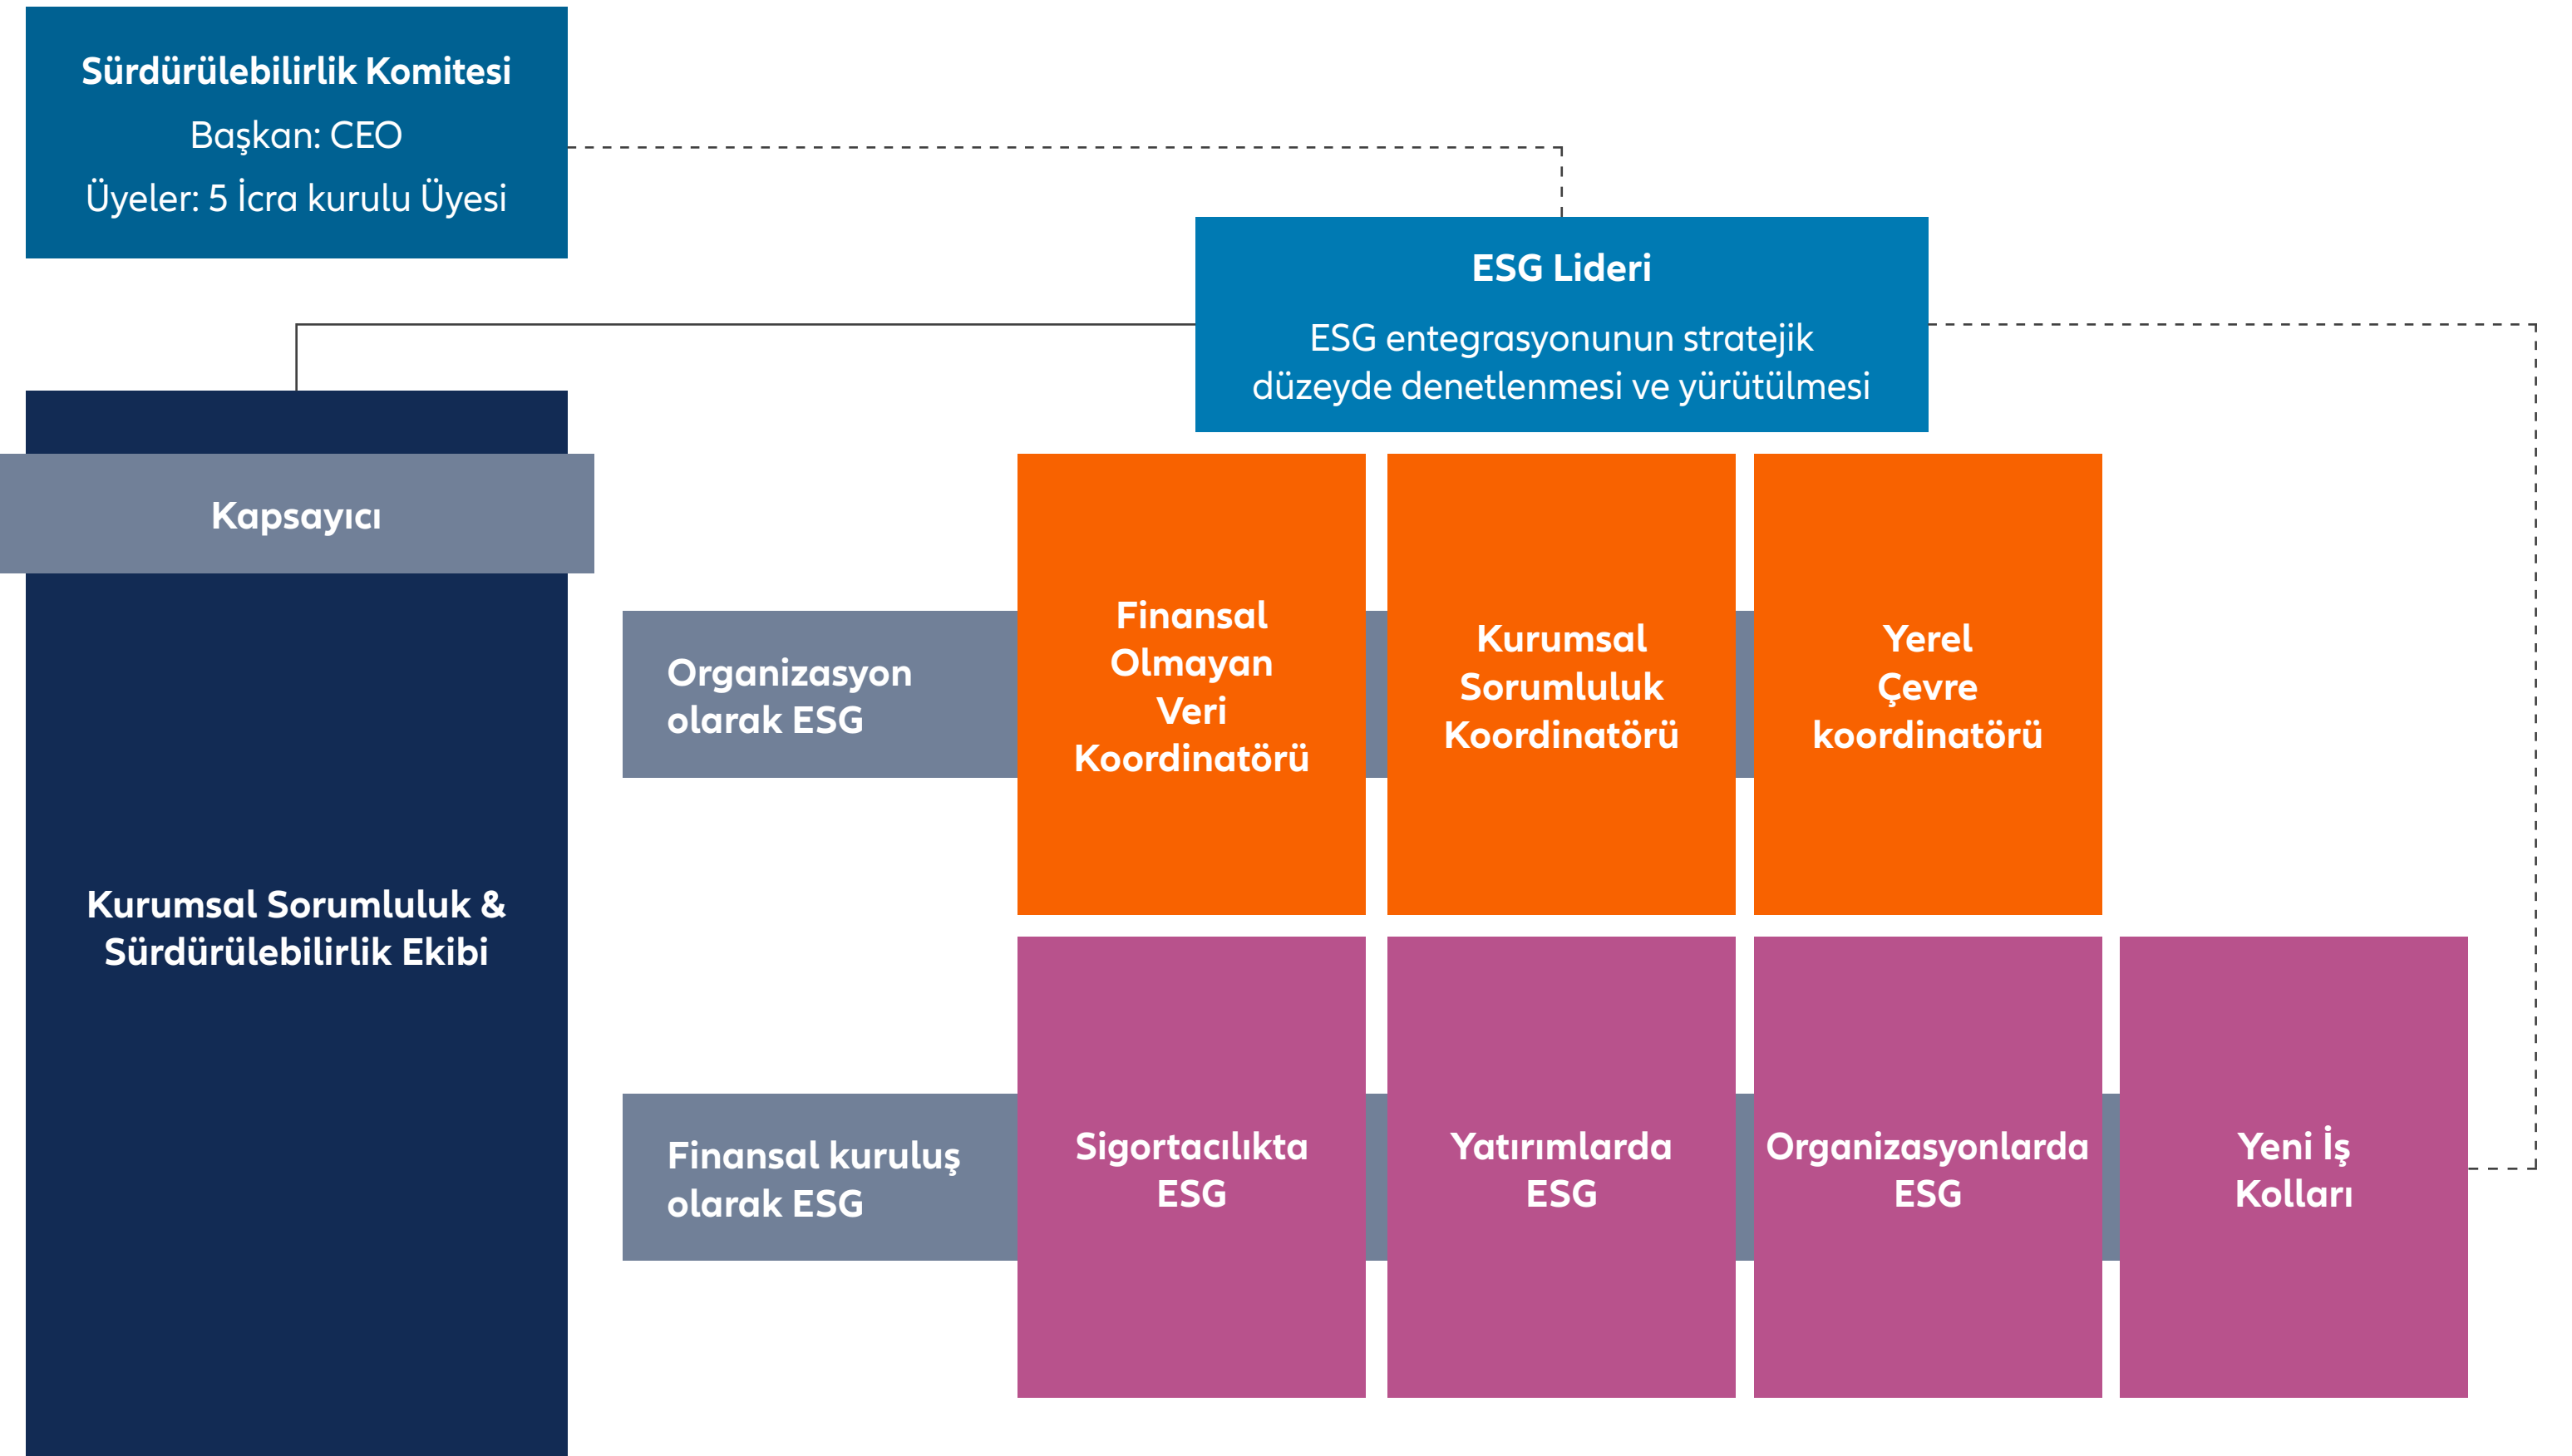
Sürdürülebilirlik Komitesi
Başkan: CEO
Üyeler: 5 İcra kurulu Üyesi

ESG Lideri
ESG entegrasyonunun stratejik düzeyde denetlenmesi ve yürütülmesi

Kapsayıcı

Kurumsal Sorumluluk & Sürdürülebilirlik Ekibi

Organizasyon olarak ESG

Finansal Olmayan Veri Koordinatörü

Kurumsal Sorumluluk Koordinatörü

Yerel Çevre koordinatörü

Finansal kuruluş olarak ESG

Sigortacılıkta ESG

Yatırımlarda ESG

Organizasyonlarda ESG

Yeni İş Kolları